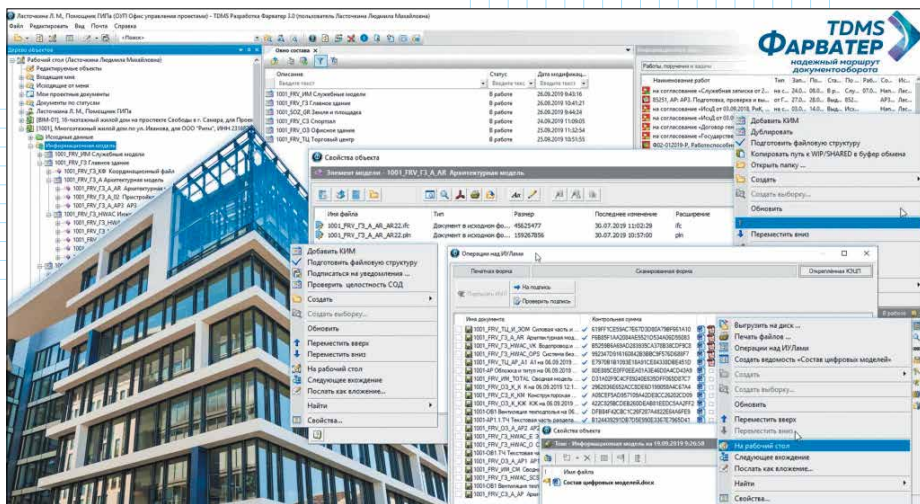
Ласточкина Л.М., Помощник ГИПа (ОЭП Офис управления проектами) - TDMS Разработка Фарватер 3.0 (пользователь Ласточкина Людмила Михайловна)

Файл Редактировать Вид Почта Справка

«Поиск»

TDMS
ФАРВАТЕР
надежный маршрут
документооборота

Дерево объектов

Рабочий стол (Ласточкина Людмила Михайловна)
Редактируемые объекты
Входящие мне
Исходящие от меня
Мои проектные документы
Документы по статусам
Ласточкина Л.М., Помощник ГИПа
[ВМ-01], 16-этажный жилой дом по проспекту Свободы в г. Самара, для Прове
[1001], Многоэтажный жилой дом по ул. Иванова, для ООО "Ритм", ИНН 2336
Исходные данные
Информационная модель
1001_FRV_ИМ Служебные модели
1001_FRV_ГЗ Главное здание
1001_FRV_ГЗ_КФ Координационный файл
1001_FRV_ГЗ_А_АР Архитектурная
1001_FRV_ГЗ_А_АР Архитектурная модель
1001_FRV_ГЗ_А_02 Пристройка
1001_FRV_ГЗ_А_АР3
1001_FRV_ГЗ_HVAC Инж

Окно состава

Описание | Статус | Дата модификац...
Вводите текст | Введите текст | Введите текст
1001_FRV_ИМ Служебные модели | В работе | 26.09.2019 9:43:16
1001_FRV_ГЗ Главное здание | В работе | 26.09.2019 10:41:21
1001_FRV_SOZ_ОВ Земли и площадка | В работе | 26.09.2019 9:44:24
1001_FRV_СЗ Сооружение | В работе | 26.09.2019 11:09:05
1001_FRV_ОЗ Офисное здание | В работе | 25.09.2019 11:53:24
1001_FRV_ТЦ Торговый центр | В работе | 26.09.2019 10:51:53

Работы, порученные и выданн

Наименование работ
на согласование «Служебная записка от 2...
85251, АР: АР3. Подготовка, проверка и вы...
на согласование «Исх.Д от 05.09.2019, Рит...
на согласование «Исх.Д от 03.09.2019, Рит...
на согласование «Договор пер...
на согласование «Государств...
Ф02-012019-Р, Работоспособн...

Добавить КИМ
Дублировать
Подготовить файловую структуру
Копировать путь к WIP/SHARED в буфер обмена
Открыть папку...
Создать
Создать выборку...
Обновить
Переместить вниз

Свойства объекта

Элемент модели - 1001_FRV_ГЗ_А_АР Архитектурная модель

Имя файла | Тип | Размер | Последнее изменение | Расширение
1001_FRV_ГЗ_А_АР_AR22.ifc | Документ в исходном фо... | 45625477 | 30.07.2019 10:57:00 | ifc
1001_FRV_ГЗ_А_АР_AR22.pln | Документ в исходном фо... | 159267856 | 30.07.2019 10:37:00 | pln

Добавить КИМ
Подготовить файловую структуру
Подписаться на уведомления ...
Проверить целостность СОД
Создать
Создать выборку...
Обновить
Переместить вверх
Переместить вниз
На рабочий стол
Следующее вхождение
Послать как вложение...
Найти
Свойства...

Операции над ИУЛами

Печатная форма | Сканированная форма | Определенная ЭЦП

На подписи
Проверить подпись

Имя документа | Контрольная сумма
1001_FRV_ТЦ_И_ЗОМ Силовое часть и ... | 619FF1CE59AC7E67D3D80A79BF661A1D
1001_FRV_ГЗ_А_АР Архитектурная мод... | F6B85F1AA2004E5521D534A090269D83
1001_FRV_ГЗ_В_ВК_ВК Водопровод и ... | B5259B6A69AD2830935CA37BB38CDF0C8
1001_FRV_ГЗ_HVAC_OB Система вен... | 99234709161608428386C9F57EDB8F7
1001_FRV_ТЦ_АР_А1 АЗ на 06.09.2019 | E797061B1093E184910E833368E451D
1001-АР Обложка и титул на 06.09.20... | 80E685CE0FF0EEA1A3E460DAACD4249
1001_FRV_ИМ_TOTAL Сводная модель | D31AD2F9C4CF9924E8539DFF0635DE7C7
1001_FRV_ГЗ_К_К8 К на 06.09.2019 1... | 296203660824CC85E901966B9AAFC6744
1001_FRV_ГЗ_К_КЖ Конструкция жел... | A08C6F5ADA579709A4D6EBE3CC26320C09
1001_FRV_ГЗ_К_КЖ_КЖ на 06.09.2019 | 422C92BBCDEB2800E4A89193DC6A2FF2
1001-ОВ1 Вентиляция теплодальное ве... | DFB84F43CBC1C29F287A4822E6A6FE6
1001-АР1.1 ТЧ Текстовая часть раздела... | B12443925 1DB705E9B0E3287E7965D41
1001_FRV_ОЗ_А_АР2
1001_FRV_ГЗ_HVAC_Б
1001_FRV_ГЗ_HVAC_В
1001_FRV_ГЗ_HVAC_О
1001-ОВ1 ТЧ Текстовая ч
1001_FRV_ГЗ_HVAC_SCE
1001_FRV_ГЗ_HVAC_SCE
1001_FRV_ИМ_СИ Служ
1001-ОВ01 Вентиляция теп
1001_FRV_СЗ_А_АР Ар

Свойства объекта

Том - Информационная модель на 19.09.2019 9:26:58

Имя файла
Состав цифровых моделей.docx

Выгрузить на диск ...
Печать файлов ...
Операции над ИУЛами
Создать ведомость «Состав цифровых моделей»
Создать
Создать выборку...
Обновить
Переместить вверх
Переместить вниз
На рабочий стол
Следующее вхождение
Послать как вложение...
Найти
Свойства...